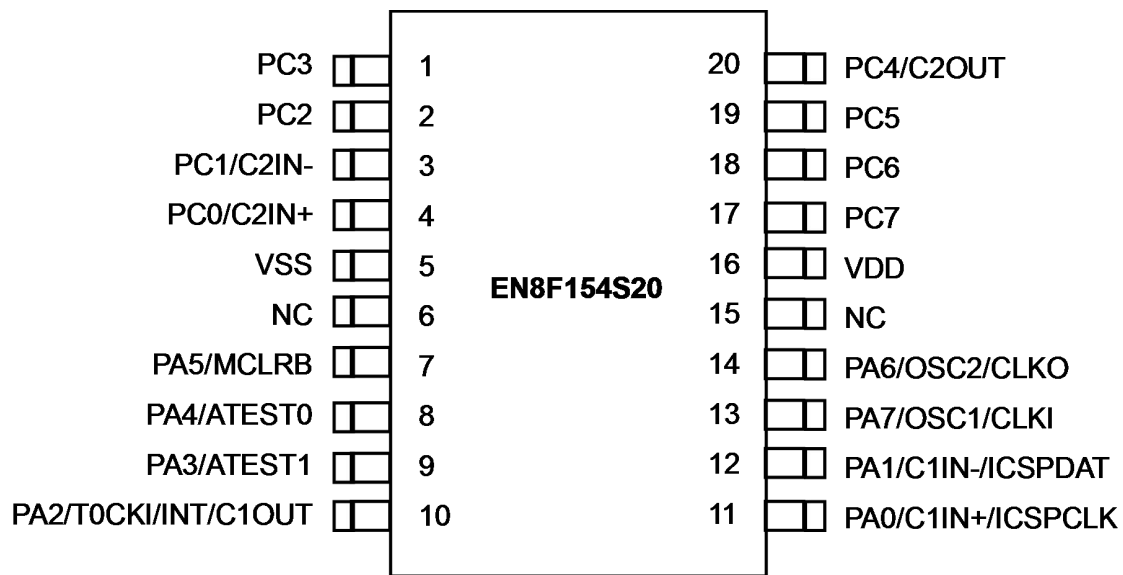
PC3 1
PC2 2
PC1/C2IN- 3
PC0/C2IN+ 4
VSS 5
NC 6
PA5/MCLRB 7
PA4/ATEST0 8
PA3/ATEST1 9
PA2/T0CKI/INT/C1OUT 10

EN8F154S20

20 PC4/C2OUT
19 PC5
18 PC6
17 PC7
16 VDD
15 NC
14 PA6/OSC2/CLKO
13 PA7/OSC1/CLKI
12 PA1/C1IN-/ICSPDAT
11 PA0/C1IN+/ICSPCLK